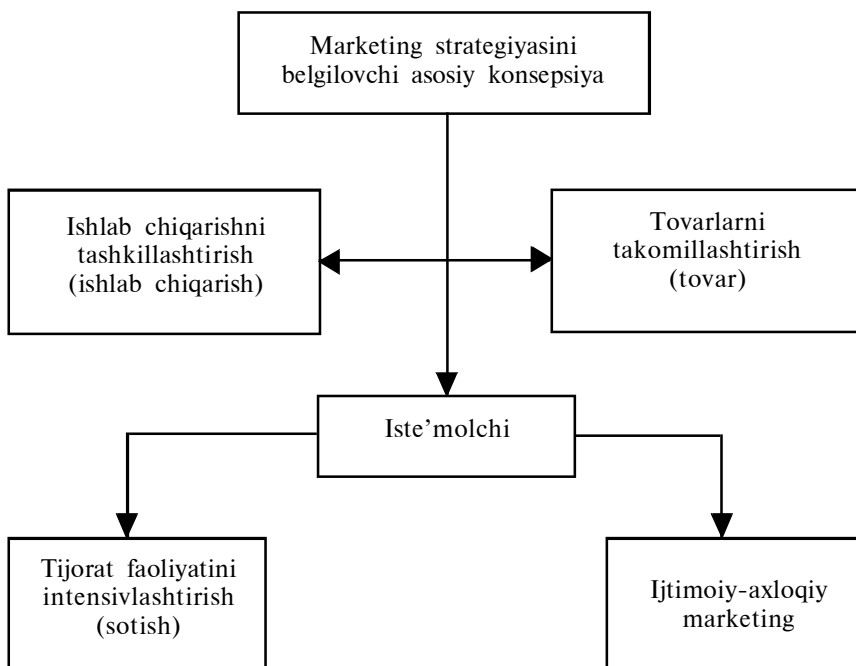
Marketing strategiyasini belgilovchi asosiy konsepsiya

Ishlab chiqarishni tashkillashtirish (ishlab chiqarish)

Tovarlarni takomillashtirish (tovar)

Iste'molchi

Tijorat faoliyatini intensivlashtirish (sotish)

Ijtimoiy-axloqiy marketing